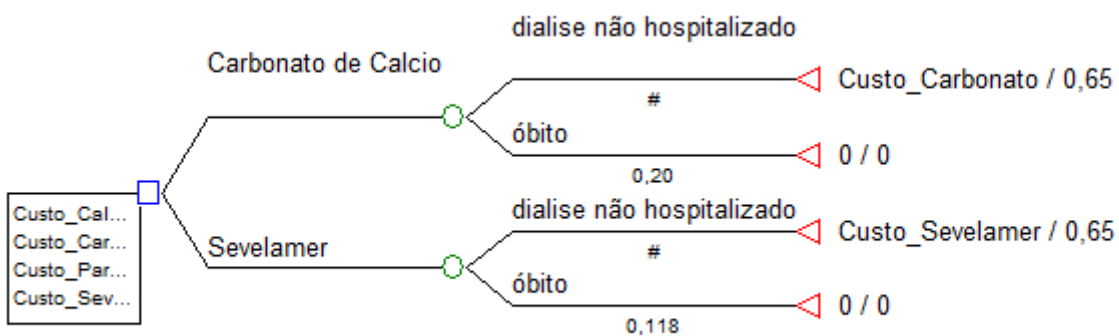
Custo_Cal...
Custo_Car...
Custo_Par...
Custo_Sev...

Carbonato de Calcio

dialise não hospitalizado

#

Custo_Carbonato / 0,65

óbito

0,20

0 / 0

Sevelamer

dialise não hospitalizado

#

Custo_Sevelamer / 0,65

óbito

0,118

0 / 0